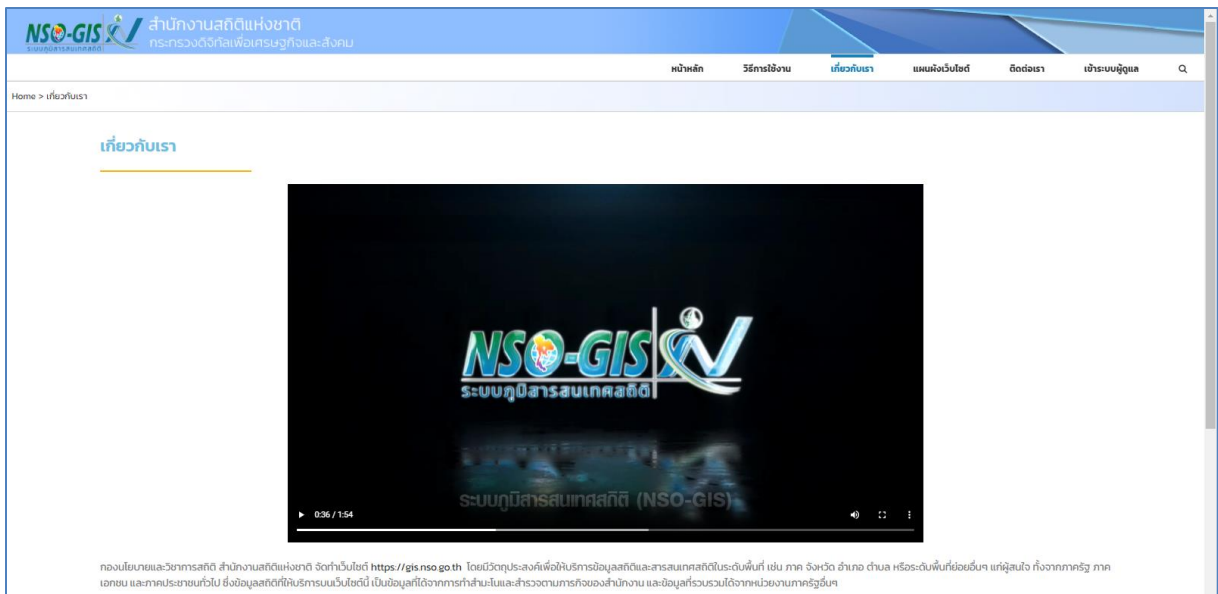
NSO-GIS
ระบบภูมิสารสนเทศสถิติ
สำนักงานสถิติแห่งชาติ
กระทรวงดิจิทัลเพื่อเศรษฐกิจและสังคม

หน้าหลัก วิธีการใช้งาน เกี่ยวกับเรา แผนผังเว็บไซต์ ติดต่อเรา เข้าระบบผู้ดูแล

Home > เกี่ยวกับเรา

เกี่ยวกับเรา

NSO-GIS
ระบบภูมิสารสนเทศสถิติ

ระบบภูมิสารสนเทศสถิติ (NSO-GIS)

0:36 / 1:54

กองนโยบายและวิชาการสถิติ สำนักงานสถิติแห่งชาติ จัดทำเว็บไซต์ https://gis.nso.go.th โดยมีวัตถุประสงค์เพื่อให้บริการข้อมูลสถิติและสารสนเทศสถิติในระดับพื้นที่ เช่น ภาค จังหวัด อำเภอ ตำบล หรือระดับพื้นที่ย่อยอื่นๆ แก่ผู้สนใจ ทั้งจากภาครัฐ ภาคเอกชน และภาคประชาชนทั่วไป ซึ่งข้อมูลสถิติที่ให้บริการบนเว็บไซต์นี้ เป็นข้อมูลที่ได้จากการทำสำมะโนและสำรวจตามภารกิจของสำนักงาน และข้อมูลที่รวบรวมได้จากหน่วยงานภาครัฐอื่นๆ